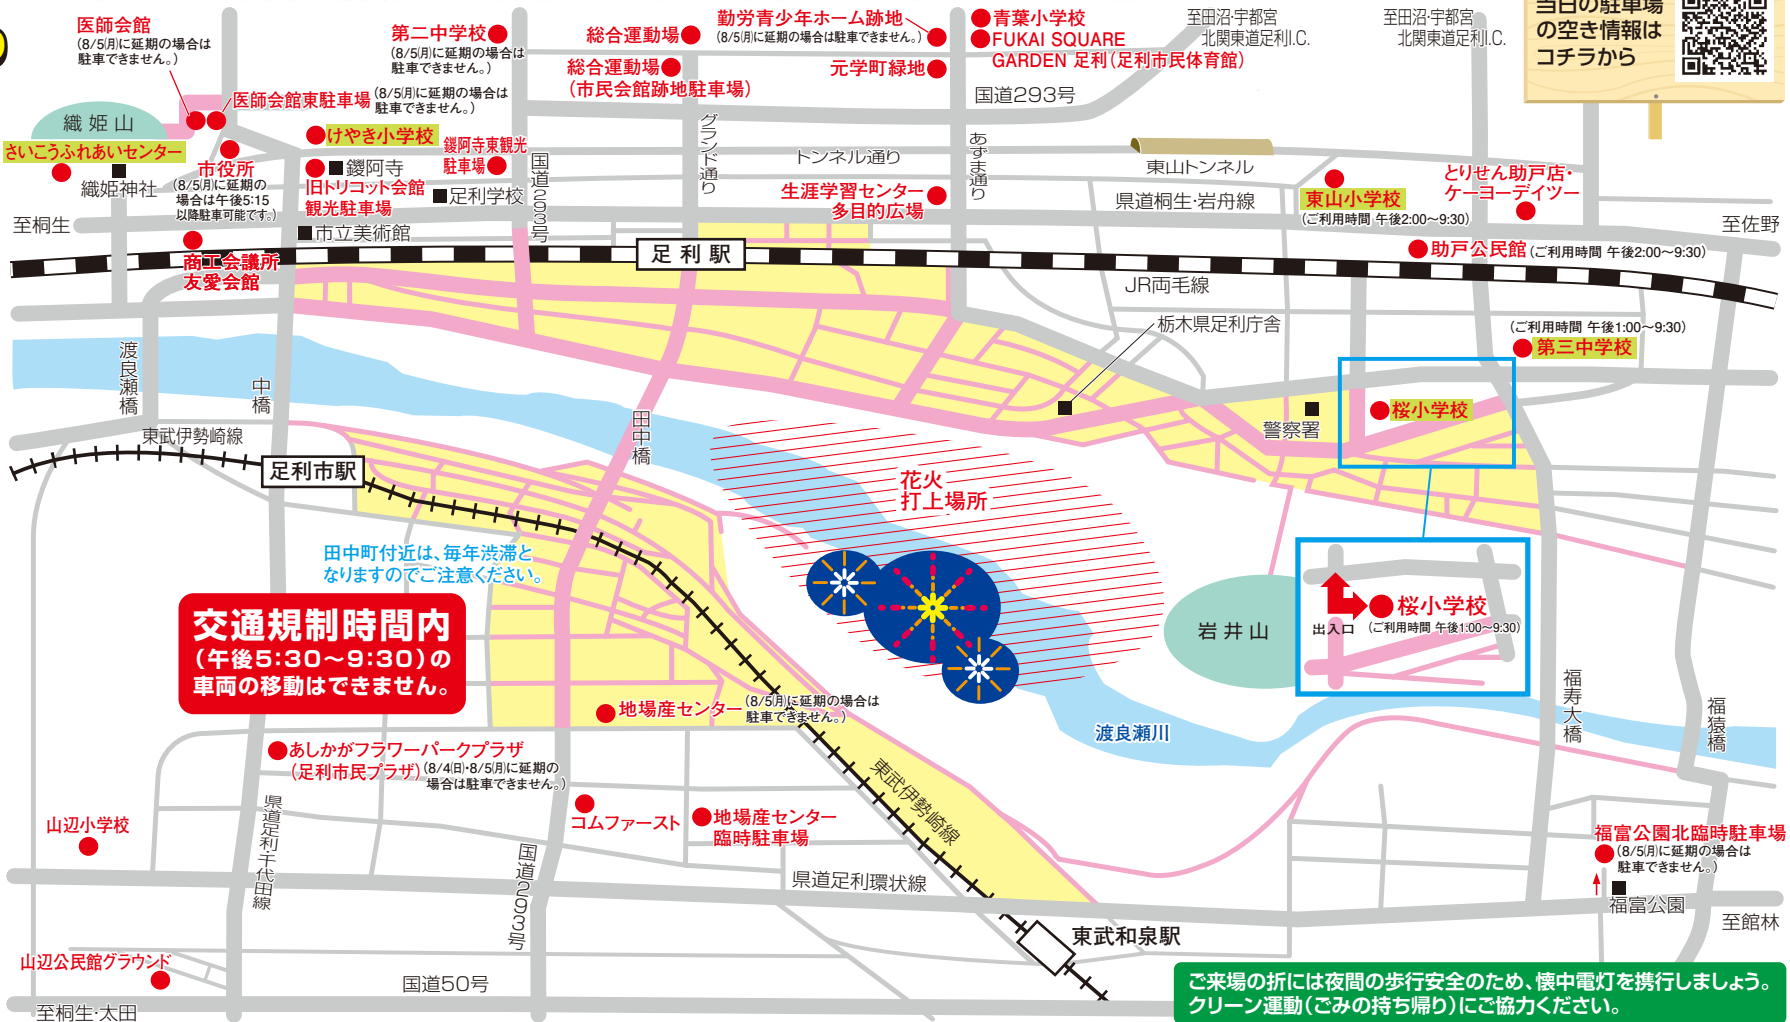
医師会館
(8/5(月)に延期の場合は駐車できません。)

第二中学校
(8/5(月)に延期の場合は駐車できません。)

総合運動場

勤労青少年ホーム跡地
(8/5(月)に延期の場合は駐車できません。)

青葉小学校
FUKAI SQUARE GARDEN 足利(足利市民体育館)

至田沼・宇都宮 北関東道足利I.C.

至田沼・宇都宮 北関東道足利I.C.

当日の駐車場の空き情報はコチラから

総合運動場
(市民会館跡地駐車場)

元学町緑地

国道293号

織姫山

医師会館東駐車場
(8/5(月)に延期の場合は駐車できません。)

けやき小学校

鑁阿寺東観光駐車場

グランド通り

あずま通り

トンネル通り

東山トンネル

さいこうふれあいセンター

市役所
(8/5(月)に延期の場合は午後5:15以降駐車可能です。)

鑁阿寺

旧トリコット会館観光駐車場

足利学校

国道293号

生涯学習センター多目的広場

県道桐生・岩舟線

東山小学校
(ご利用時間 午後2:00~9:30)

とりせん助戸店・ケーヨーデイツー

織姫神社

至桐生

市立美術館

至佐野

商工会議所友愛会館

足利駅

助戸公民館 (ご利用時間 午後2:00~9:30)

JR両毛線

栃木県足利庁舎

(ご利用時間 午後1:00~9:30)
第三中学校

渡良瀬橋

中橋

桜小学校

警察署

東武伊勢崎線

田中橋

足利市駅

花火打上場所

田中町付近は、毎年渋滞となりますのでご注意ください。

岩井山

出入口

桜小学校
(ご利用時間 午後1:00~9:30)

交通規制時間内
(午後5:30~9:30)の車両の移動はできません。

福寿大橋

福猿橋

地場産センター
(8/5(月)に延期の場合は駐車できません。)

渡良瀬川

あしかがフラワーパークプラザ
(足利市民プラザ)(8/4(日)・8/5(月)に延期の場合は駐車できません。)

東武伊勢崎線

山辺小学校

県道足利千代田線

コムファースト

地場産センター臨時駐車場

国道293号

福富公園北臨時駐車場
(8/5(月)に延期の場合は駐車できません。)

県道足利環状線

福富公園

至館林

東武和泉駅

山辺公民館グラウンド

国道50号

至桐生・太田

ご来場の折には夜間の歩行安全のため、懐中電灯を携行しましょう。
クリーン運動(ごみの持ち帰り)にご協力ください。